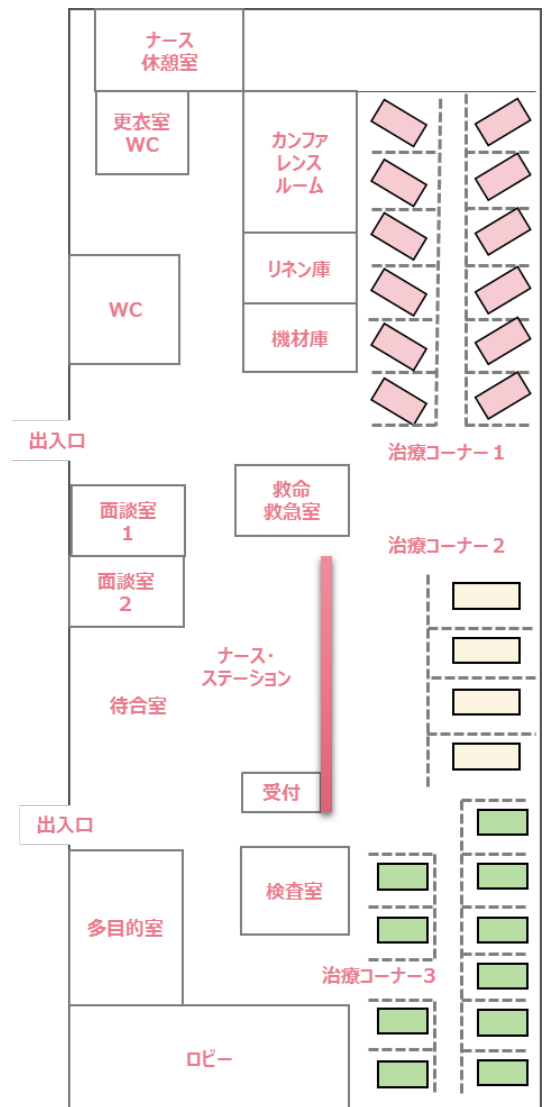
ナース休憩室

更衣室
WC

カンファレンスルーム

リネン庫

機材庫

WC

出入口

治療コーナー１

救命救急室

面談室
1

面談室
2

治療コーナー２

ナース・ステーション

待合室

受付

出入口

検査室

多目的室

治療コーナー3

ロビー